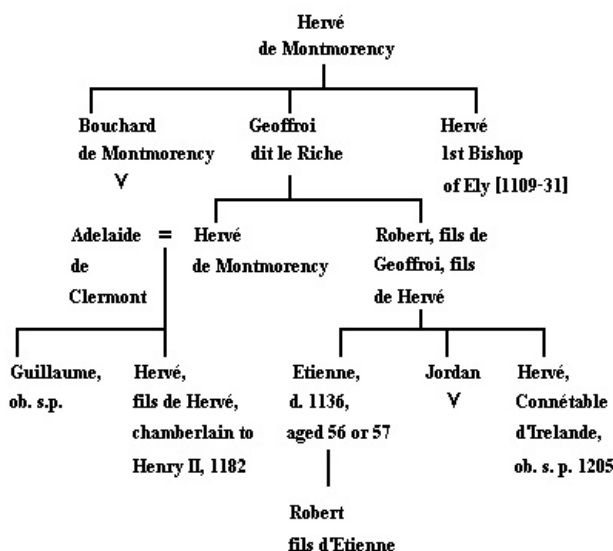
Hervé
de Montmorency

Bouchard
de Montmorency
V

Geoffroi
dit le Riche

Hervé
1st Bishop
of Ely [1109-31]

Adelaide
de
Clermont

=

Hervé
de Montmorency

Robert, fils de
Geoffroi, fils
de Hervé

Guillaume,
ob. s.p.

Hervé,
fils de Hervé,
chamberlain to
Henry II, 1182

Etienne,
d. 1136,
aged 56 or 57

Jordan
V

Hervé,
Connétable
d'Irelande,
ob. s. p. 1205

Robert
fils d'Etienne